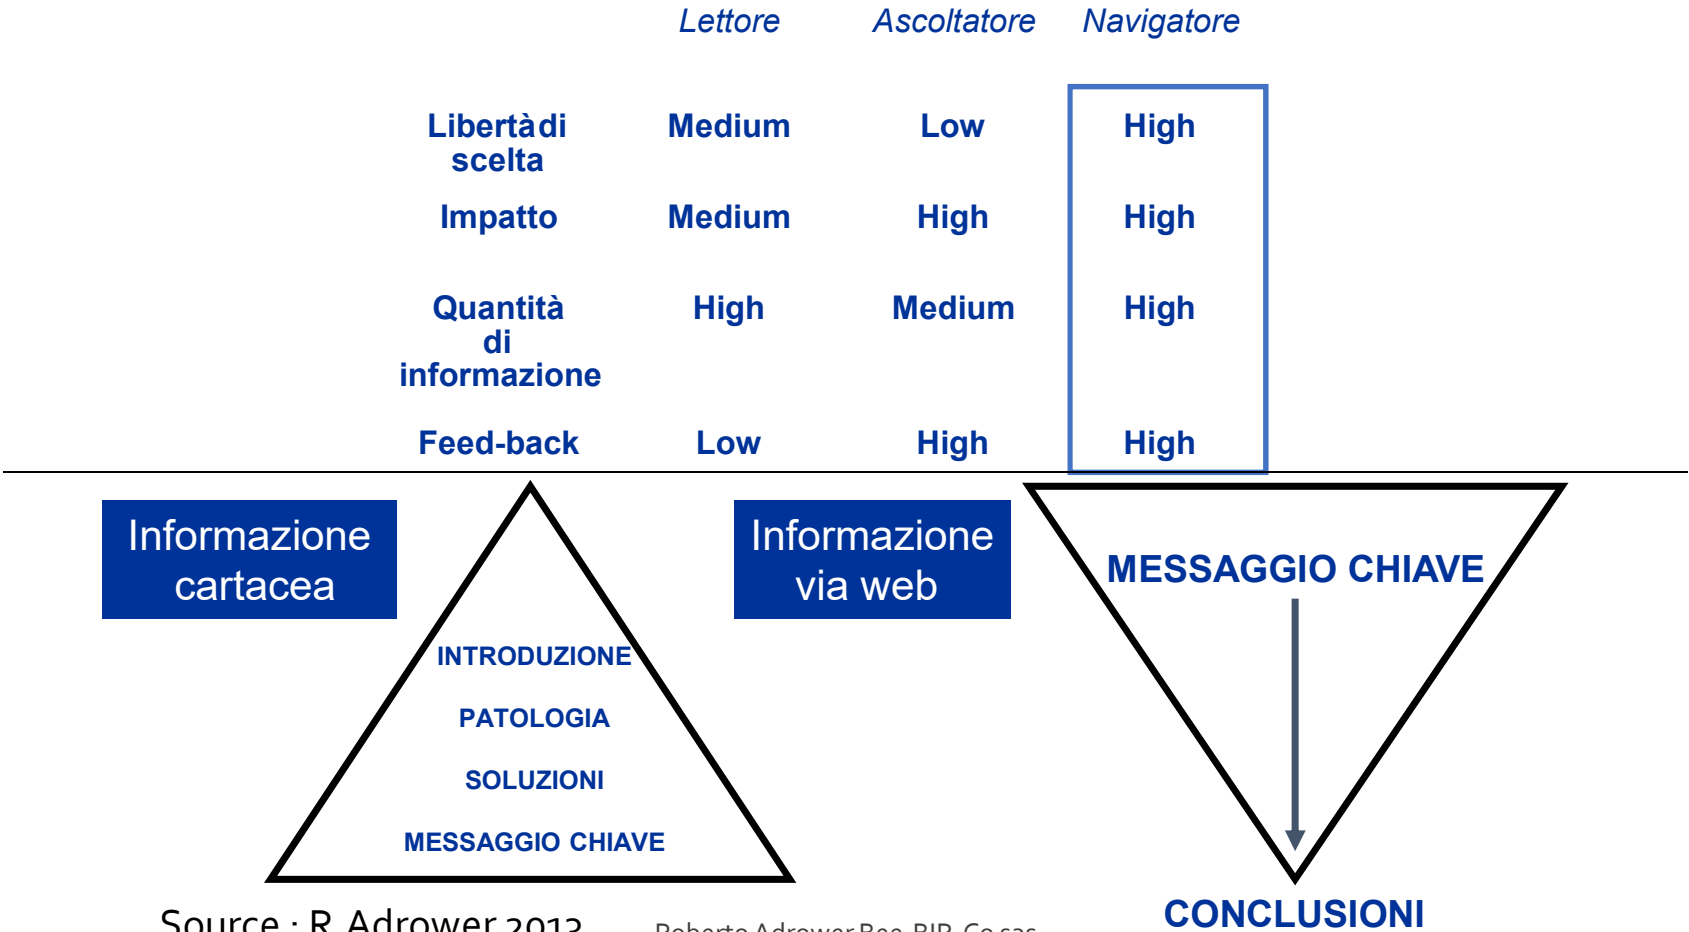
| | Lettore | Ascoltatore | Navigatore |
|---|---|---|---|
| Libertàdi scelta | Medium | Low | High |
| Impatto | Medium | High | High |
| Quantità di informazione | High | Medium | High |
| Feed-back | Low | High | High |

Informazione cartacea

INTRODUZIONE

PATOLOGIA

SOLUZIONI

MESSAGGIO CHIAVE

Informazione via web

MESSAGGIO CHIAVE

CONCLUSIONI

Source : R Adrower 2012

Roberto Adrower Bee BIP Co sas